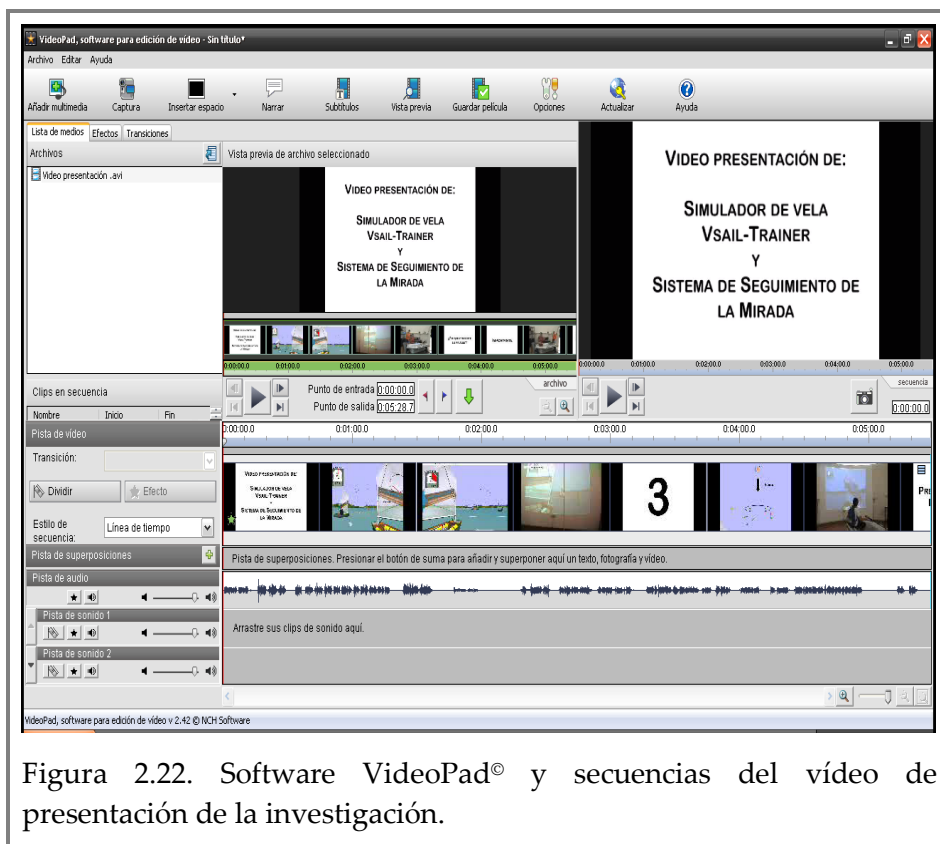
VideoPad, software para edición de vídeo - Sin título*

Archivo Editar Ayuda

Añadir multimedia Captura Insertar espacio Narrar Subtítulos Vista previa Guardar película Opciones Actualizar Ayuda

Lista de medios Efectos Transiciones

Archivos

Video presentación .avi

Vista previa de archivo seleccionado

VIDEO PRESENTACIÓN DE:

SIMULADOR DE VELA VSAIL-TRAINER Y SISTEMA DE SEGUIMIENTO DE LA MIRADA

VIDEO PRESENTACIÓN DE:

SIMULADOR DE VELA VSAIL-TRAINER Y SISTEMA DE SEGUIMIENTO DE LA MIRADA

0:00:00.0 0:01:00.0 0:02:00.0 0:03:00.0 0:04:00.0 0:05:00.0

0:00:00.0 0:01:00.0 0:02:00.0 0:03:00.0 0:04:00.0 0:05:00.0

Clips en secuencia

Nombre Inicio Fin

Punto de entrada 0:00:00.0

Punto de salida 0:05:28.7

archivo

secuencia

0:00:00.0

Pista de vídeo

0:00:00.0 0:01:00.0 0:02:00.0 0:03:00.0 0:04:00.0 0:05:00.0

Transición:

Dividir Efecto

Estilo de secuencia: Línea de tiempo

3

Pista de superposiciones

Pista de superposiciones. Presionar el botón de suma para añadir y superponer aquí un texto, fotografía y vídeo.

Pista de audio

Pista de sonido 1

Arrastre sus clips de sonido aquí.

Pista de sonido 2

VideoPad, software para edición de vídeo v 2.42 © NCH Software

Figura 2.22. Software VideoPad© y secuencias del vídeo de presentación de la investigación.